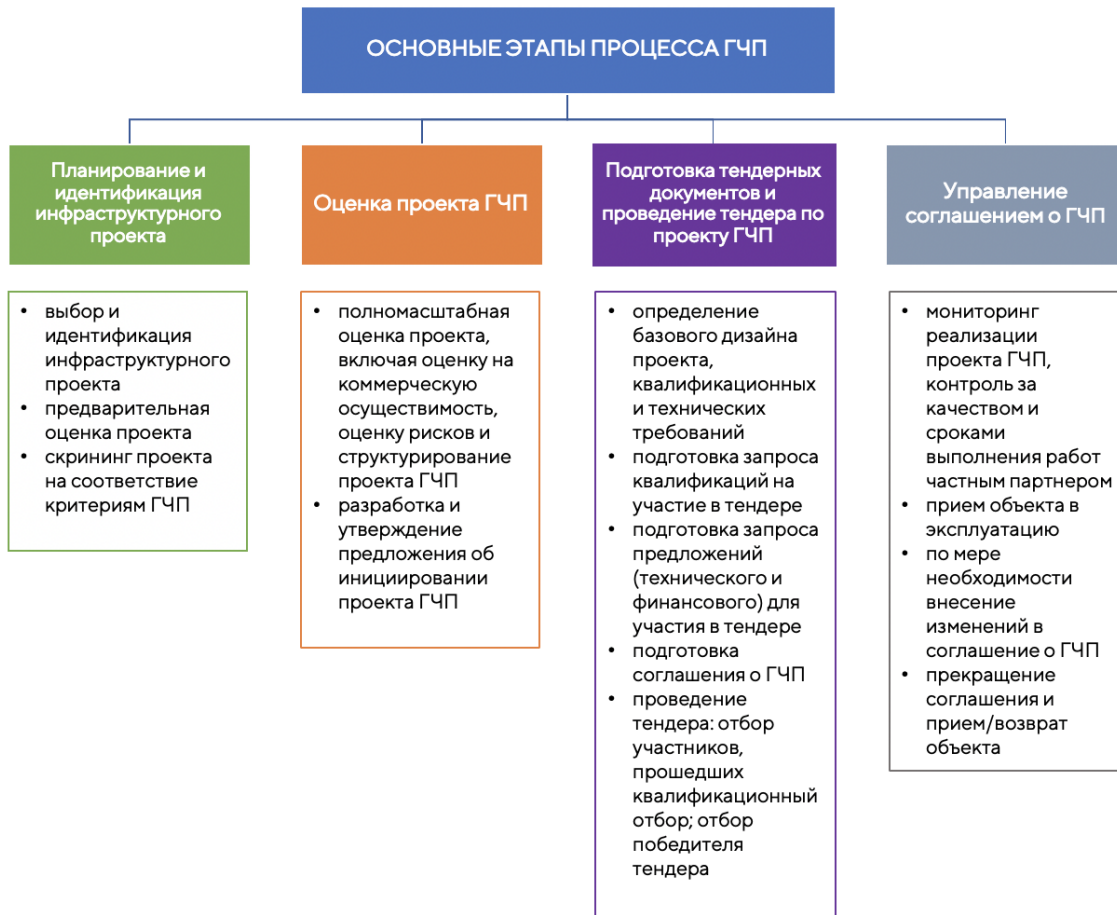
ОСНОВНЫЕ ЭТАПЫ ПРОЦЕССА ГЧП

Планирование и идентификация инфраструктурного проекта

Оценка проекта ГЧП

Подготовка тендерных документов и проведение тендера по проекту ГЧП

Управление соглашением о ГЧП

- выбор и идентификация инфраструктурного проекта
- предварительная оценка проекта
- скрининг проекта на соответствие критериям ГЧП

- полномасштабная оценка проекта, включая оценку на коммерческую осуществимость, оценку рисков и структурирование проекта ГЧП
- разработка и утверждение предложения об инициировании проекта ГЧП

- определение базового дизайна проекта, квалификационных и технических требований
- подготовка запроса квалификаций на участие в тендере
- подготовка запроса предложений (технического и финансового) для участия в тендере
- подготовка соглашения о ГЧП
- проведение тендера: отбор участников, прошедших квалификационный отбор; отбор победителя тендера

- мониторинг реализации проекта ГЧП, контроль за качеством и сроками выполнения работ частным партнером
- прием объекта в эксплуатацию
- по мере необходимости внесение изменений в соглашение о ГЧП
- прекращение соглашения и прием/возврат объекта